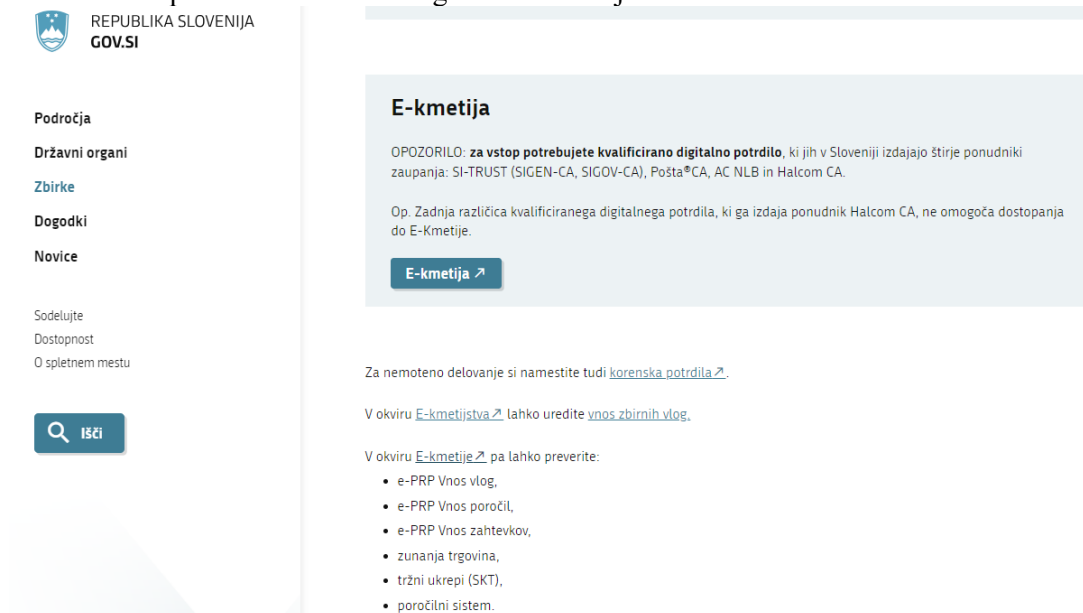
REPUBLIKA SLOVENIJA
GOV.SI

Področja
Državni organi
Zbirke
Dogodki
Novice

Sodelujte
Dostopnost
O spletnem mestu

Išči

E-kmetija

OPOZORILO: **za vstop potrebujete kvalificirano digitalno potrdilo**, ki jih v Sloveniji izdajajo štirje ponudniki zaupanja: SI-TRUST (SIGEN-CA, SIGOV-CA), Pošta®CA, AC NLB in Halcom CA.

Op. Zadnja različica kvalificiranega digitalnega potrdila, ki ga izdaja ponudnik Halcom CA, ne omogoča dostopanja do E-Kmetije.

E-kmetija ↗

Za nemoteno delovanje si namestite tudi korenska potrdila ↗.

V okviru E-kmetijstva ↗ lahko uredite vnos zbirnih vlog.

V okviru E-kmetije ↗ pa lahko preverite:
- e-PRP Vnos vlog,
- e-PRP Vnos poročil,
- e-PRP Vnos zahtevkov,
- zunanja trgovina,
- tržni ukrepi (SKT),
- poročilni sistem.